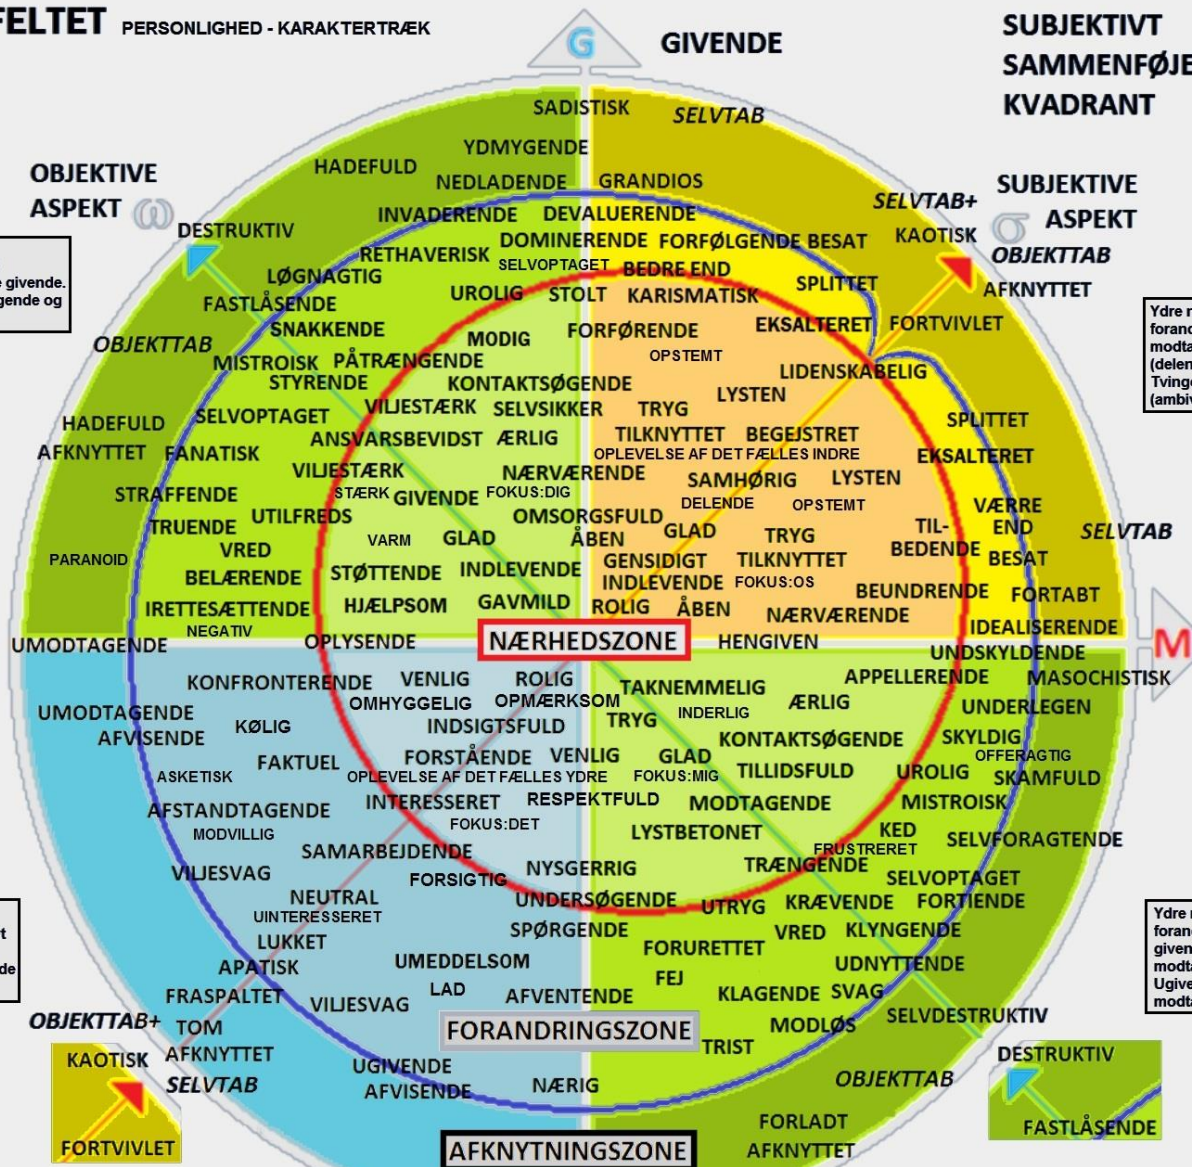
FELTET PERSONLIGHED - KARAKTERTRÆK

G GIVENDE

SUBJEKTIVT SAMMENFØJE KVADRANT

OBJEKTIVE ASPEKT ω

SUBJEKTIVE σ ASPEKT

e givende. gende og

Ydre r foranc modta (delen Tvinge (ambi

SADISTISK SELVTAB
YDMYGENDE
HADEFULD
NEDLADENDE GRANDIOS
SELVTAB+
INVADERENDE DEVALUERENDE
DESTRUKTIV
DOMINERENDE FORFØLGENDE BESAT KAOTISK
RETHAVERISK
OBJEKTTAB
SELVOPTAGET BEDRE END
LØGNAGTIG
UROLIG STOLT KARISMATISK SPLITTET AFKNYTTET
FASTLÅSENDE
SNAKKENDE
MODIG FORFØRENDE EKSALTERET FORTVIVLET
OBJEKTTAB
OPSTEMT
MISTROISK PÅTRÆNGENDE
LIDENSKABELIG
STYRENDE KONTAKTSØGENDE
LYSTEN
VILJESTÆRK SELVSIKKER TRYG
SELVOPTAGET
SPLITTET
HADEFULD
ANSVARSBEVIDST ÆRLIG TILKNYTTET BEGEJSTRET
AFKNYTTET FANATISK
OPLEVELSE AF DET FÆLLES INDRE EKSALTERET
VILJESTÆRK NÆRVÆRENDE
SAMHØRIG LYSTEN
STRAFFENDE STÆRK GIVENDE FOKUS:DIG
DELENDE OPSTEMT VÆRRE END
UTILFREDS OMSORGSFULD
TRUENDE
GLAD TRYG TIL-BEDENDE SELVTAB
VARM GLAD ÅBEN
VRED
BESAT
GENSIDIGT TILKNYTTET
PARANOID
STØTTENDE INDLEVENDE INDLEVENDE FOKUS:OS
BELÆRENDE
BEUNDRENDE FORTABT
IRETTESÆTTENDE HJÆLPSOM GAVMILD ROLIG ÅBEN NÆRVÆRENDE
NEGATIV
IDEALISERENDE
UMODTAGENDE OPLYSENDE NÆRHEDSZONE HENGIVEN M
UNDSKYLDENDE
KONFRONTERENDE VENLIG ROLIG APPELLERENDE MASOCHISTISK
TAKNEMMELIG
OMHYGGELIG OPMÆRKSOM
UMODTAGENDE
ÆRLIG UNDERLEGEN
INDERLIG
KØLIG
INDSIGTSFULD TRYG
AFVISENDE
KONTAKTSØGENDE SKYLDIG
FORSTÅENDE VENLIG GLAD
OFFERAGTIG
FAKTUEL
TILLIDSFULD UROLIG SKAMFULD
ASKETISK
OPLEVELSE AF DET FÆLLES YDRE FOKUS:MIG
INTERESSERET RESPEKTFULD MODTAGENDE MISTROISK
AFSTANDTAGENDE
FOKUS:DET
LYSTBETONET KED SELVFORAGTENDE
MODVILLIG
FRUSTRERET
SAMARBEJDENDE
NYSGERRIG TRÆNGENDE
VILJESVAG
SELVOPTAGET
FORSIGTIG
NEUTRAL UNDERSØGENDE UTRYG KRÆVENDE FORTIENDE
UINTERESSERET
SPØRGENDE VRED KLYNGENDE
LUKKET
FORURETTET
APATISK UMEDDELSOM UDNYTTENDE
FEJ
LAD AFVENTENDE KLAGENDE SVAG
FRASPALTET VILJESVAG
OBJEKTTAB+ TOM FORANDRINGSZONE MODLØS SELVDESTRUKTIV
KAOTISK AFKNYTTET
TRIST
DESTRUKTIV
UGIVENDE
SELVTAB
OBJEKTTAB
AFVISENDE NÆRIG
FORLADT
FORTVIVLET AFKNYTNINGSZONE AFKNYTTET FASTLÅSENDE

Ydre r foranc given modta Ugive modta

t de